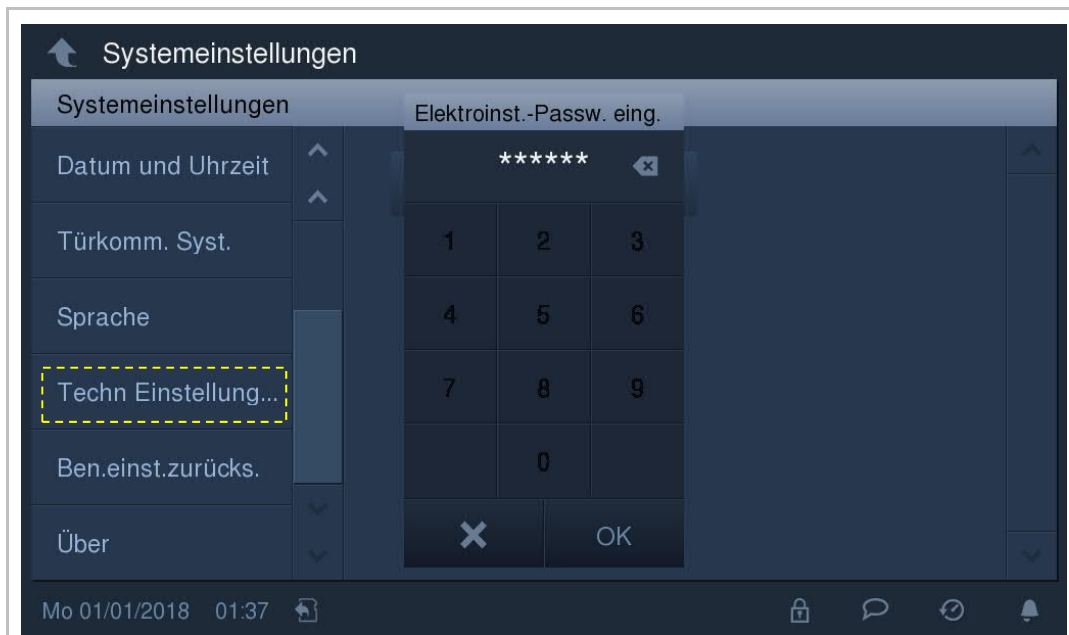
Systemeinstellungen

Systemeinstellungen

Datum und Uhrzeit

Türkomm. Syst.

Sprache

Techn Einstellung...

Ben.einst.zurücks.

Über

Elektroinst.-Passw. eing.

******

| 1 | 2 | 3 |
|---|---|---|
| 4 | 5 | 6 |
| 7 | 8 | 9 |
|   | 0 |   |

OK

Mo 01/01/2018 01:37